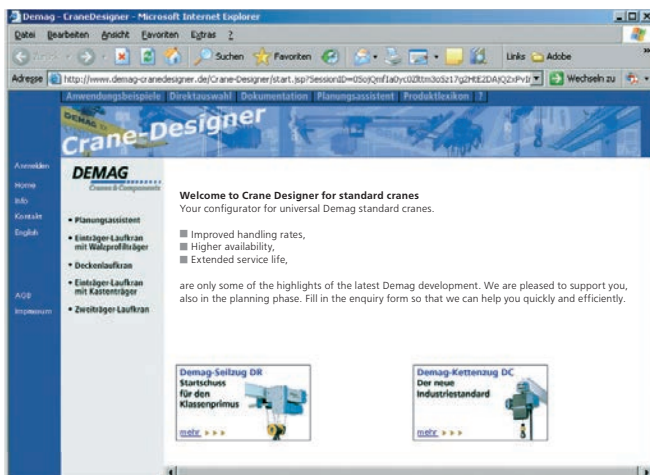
Demag - CraneDesigner - Microsoft Internet Explorer

Datei Bearbeiten Ansicht Favoriten Extras ?

Suchen Favoriten Links Adobe

Adresse http://www.demag-cranedesigner.de/Crane-Designer/start.jsp?SessionID=05ojQmf1a0yc0Zltm3o5z17g2HtE2DAjQ2xPvI Wechseln zu

Anwendungsbeispiele Direktauswahl Dokumentation Planungsassistent Produktlexikon ?

DEMAG Crane-Designer

Anmelden
Home
Info
Kontakt
English

AGB
Impressum

DEMAG
Cranes & Components

• Planungsassistent
• Einträger-Laufkran mit Walzprofilträger
• Deckenlaufkran
• Einträger-Laufkran mit Kastenträger
• Zweiträger-Laufkran

Welcome to Crane Designer for standard cranes
Your configurator for universal Demag standard cranes.

Improved handling rates,
Higher availability,
Extended service life,

are only some of the highlights of the latest Demag development. We are pleased to support you, also in the planning phase. Fill in the enquiry form so that we can help you quickly and efficiently.

Demag-Seilzug DR
Startschuss für den Klassenprimus
mehr ▸▸▸

Demag-Kettenzug DC
Der neue Industriestandard
mehr ▸▸▸